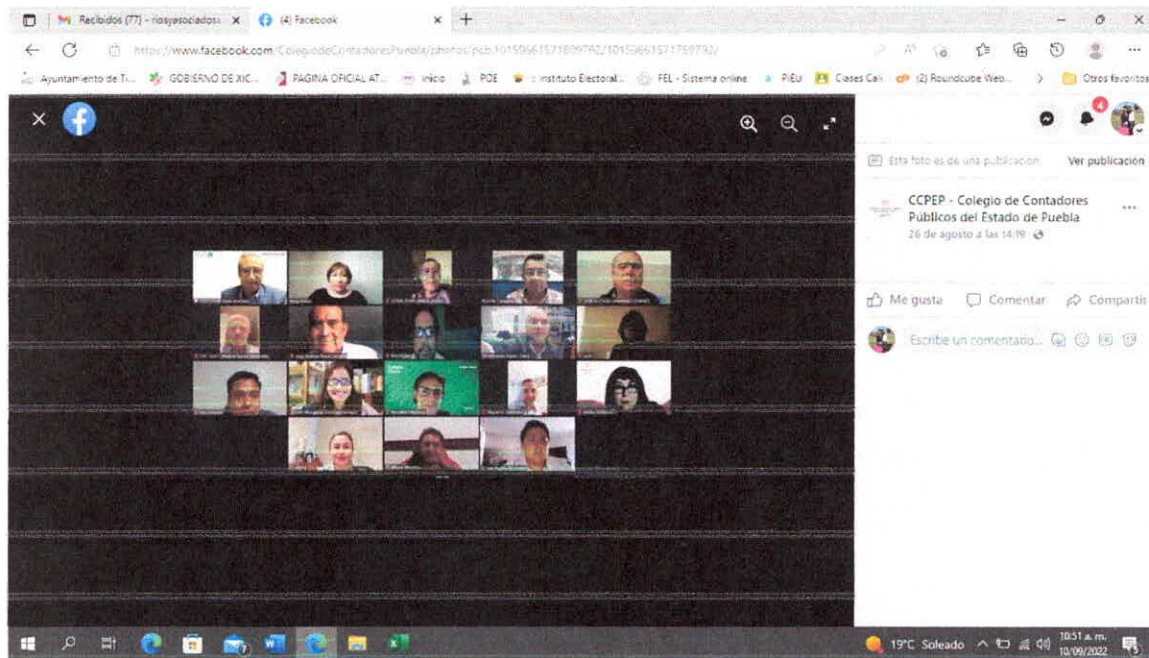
Recibidos (77) - riosyasociados × (4) Facebook × +

https://www.facebook.com/ColegiodeContadoresPuebla/photos/pcb.10159661571809792/10159661571759792/

Ayuntamiento de Ti... GOBIERNO DE XIC... PAGINA OFICIAL AT... Inicio POE Instituto Electoral... FEL - Sistema online PIEU Clases Cali (2) Roundcube Web... Otros favoritos

4

Esta foto es de una publicación. Ver publicación

CCPEP - Colegio de Contadores Públicos del Estado de Puebla
26 de agosto a las 14:19

Me gusta Comentar Compartir

Escribe un comentario...

19°C Soleado 10:51 a. m. 10/09/2022